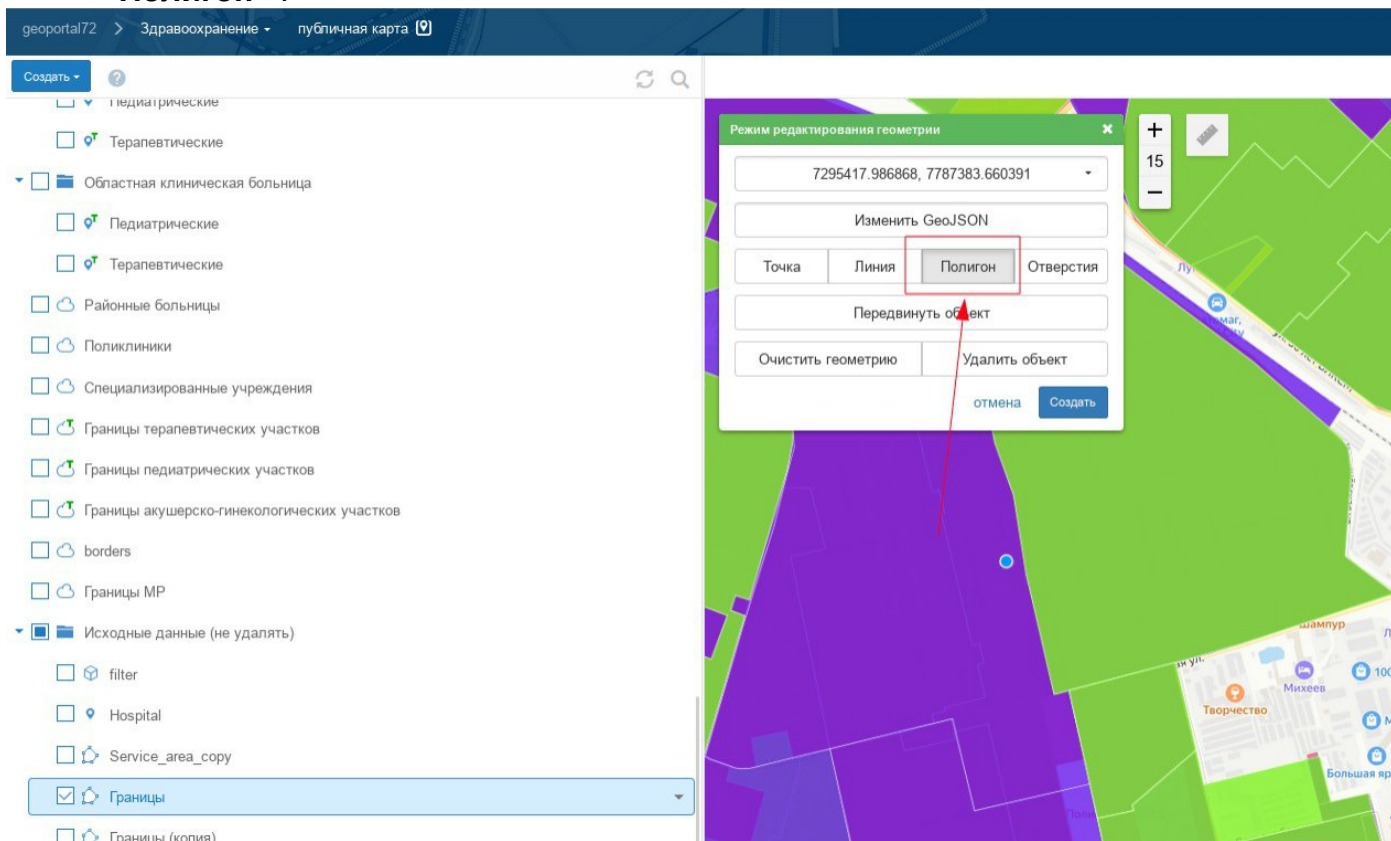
geoportal72 > Здравоохранение ▾ публичная карта

Создать ▾

Педиатрические

Терапевтические

Областная клиническая больница

Педиатрические

Терапевтические

Районные больницы

Поликлиники

Специализированные учреждения

Границы терапевтических участков

Границы педиатрических участков

Границы акушерско-гинекологических участков

borders

Границы МР

Исходные данные (не удалять)

filter

Hospital

Service_area_copy

Границы

Границы (копия)

Режим редактирования геометрии ×

7295417.986868, 7787383.660391

Изменить GeoJSON

Точка | Линия | Полигон | Отверстия

Передвинуть объект

Очистить геометрию | Удалить объект

отмена Создать

+ 15 −

Шампур

Михеев

Творчество

Большая яр

100